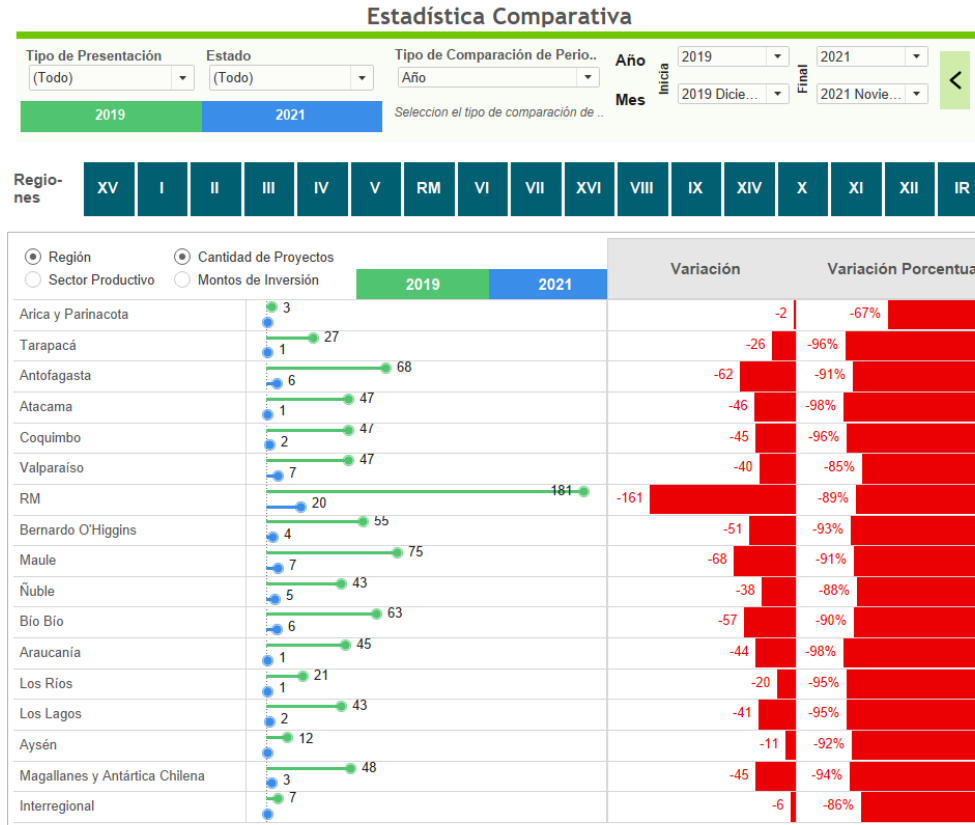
Estadística Comparativa

Tipo de Presentación
(Todo)

Estado
(Todo)

2019
2021

Tipo de Comparación de Perio..
Año

Seleccion el tipo de comparación de ..

Año
Mes
Inicia
2019
2019 Dicie...
Final
2021
2021 Novie...

<

Regiones

XV
I
II
III
IV
V
RM
VI
VII
XVI
VIII
IX
XIV
X
XI
XII
IR

Región
Sector Productivo
Cantidad de Proyectos
Montos de Inversión

2019
2021

Variación
Variación Porcentua

| Región | 2019 | 2021 | Variación | Variación Porcentual |
|---|---|---|---|---|
| Arica y Parinacota | 3 | | -2 | -67% |
| Tarapacá | 27 | 1 | -26 | -96% |
| Antofagasta | 68 | 6 | -62 | -91% |
| Atacama | 47 | 1 | -46 | -98% |
| Coquimbo | 47 | 2 | -45 | -96% |
| Valparaíso | 47 | 7 | -40 | -85% |
| RM | 181 | 20 | -161 | -89% |
| Bernardo O'Higgins | 55 | 4 | -51 | -93% |
| Maule | 75 | 7 | -68 | -91% |
| Ñuble | 43 | 5 | -38 | -88% |
| Bío Bío | 63 | 6 | -57 | -90% |
| Araucanía | 45 | 1 | -44 | -98% |
| Los Ríos | 21 | 1 | -20 | -95% |
| Los Lagos | 43 | 2 | -41 | -95% |
| Aysén | 12 | | -11 | -92% |
| Magallanes y Antártica Chilena | 48 | 3 | -45 | -94% |
| Interregional | 7 | | -6 | -86% |